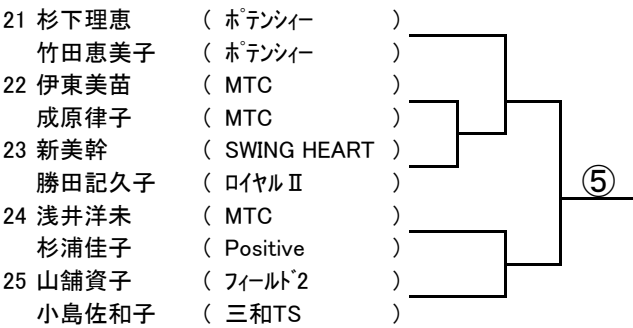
21 杉下理恵 ( ﾎﾟﾃﾝｼｨｰ )
竹田恵美子 ( ﾎﾟﾃﾝｼｨｰ )
22 伊東美苗 ( MTC )
成原律子 ( MTC )
23 新美幹 ( SWING HEART )
勝田記久子 ( ﾛｲﾔﾙⅡ )
24 浅井洋未 ( MTC )
杉浦佳子 ( Positive )
25 山舗資子 ( ﾌｨｰﾙﾄﾞ2 )
小島佐和子 ( 三和TS )

⑤